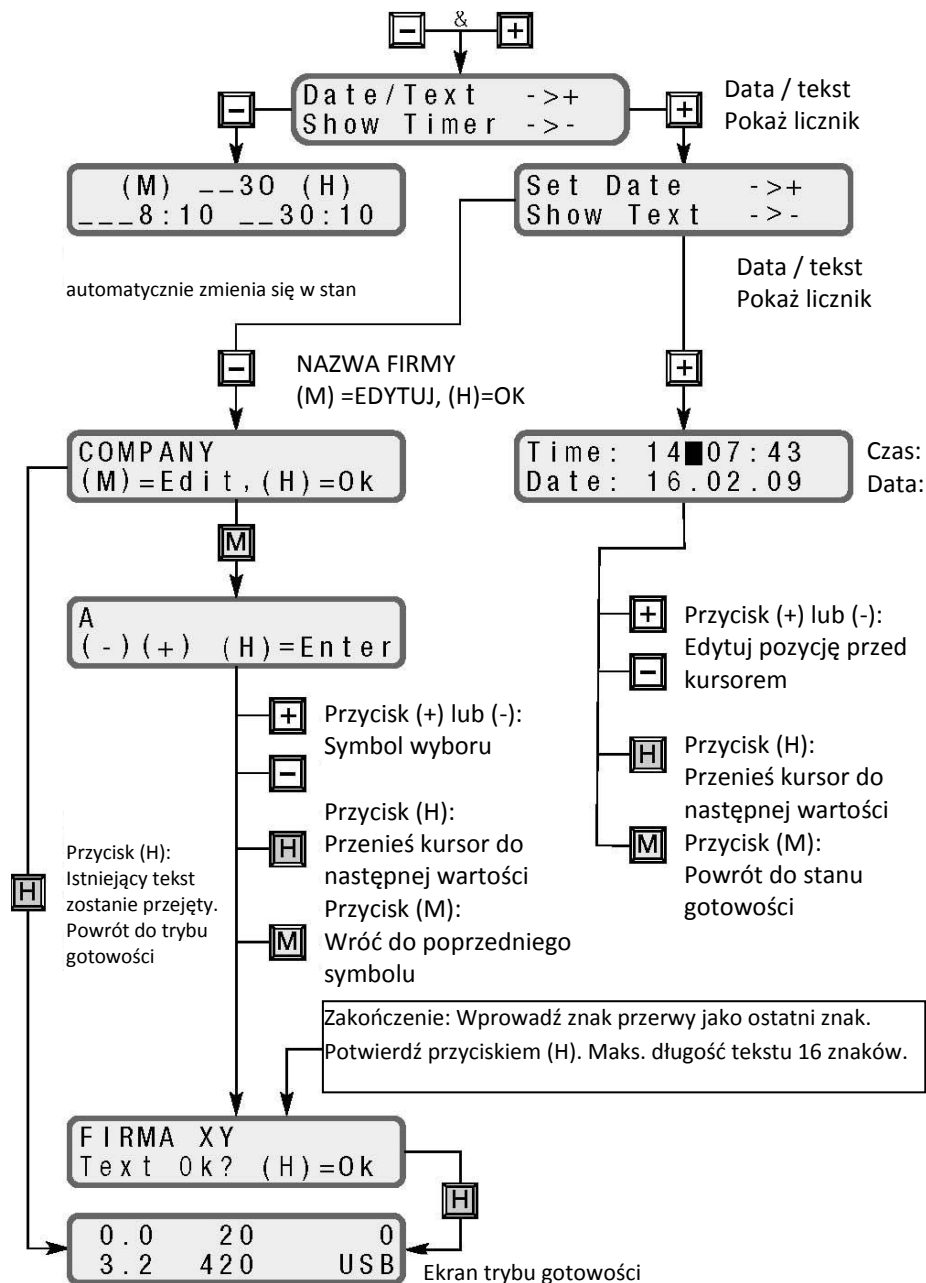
– & +

Date/Text ->+
Show Timer ->-

Data / tekst
Pokaż licznik

–

+

(M) __30 (H)
___8:10 __30:10

Set Date ->+
Show Text ->-

automatycznie zmienia się w stan

Data / tekst
Pokaż licznik

–

NAZWA FIRMY
(M) =EDYTUJ, (H)=OK

+

COMPANY
(M)=Edit,(H)=Ok

Time: 14█07:43
Date: 16.02.09

Czas:
Data:

M

A
(-)(+) (H)=Enter

+ Przycisk (+) lub (-):
Edytuj pozycję przed kursorem
–

+ Przycisk (+) lub (-):
Symbol wyboru
–

H Przycisk (H):
Przenieś kursor do następnej wartości

M Przycisk (M):
Powrót do stanu gotowości

Przycisk (H):
Istniejący tekst zostanie przejęty. Powrót do trybu gotowości

H

H Przycisk (H):
Przenieś kursor do następnej wartości

M Przycisk (M):
Wróć do poprzedniego symbolu

Zakończenie: Wprowadź znak przerwy jako ostatni znak.
Potwierdź przyciskiem (H). Maks. długość tekstu 16 znaków.

FIRMA XY
Text Ok? (H)=Ok

H

0.0 20 0
3.2 420 USB

Ekran trybu gotowości